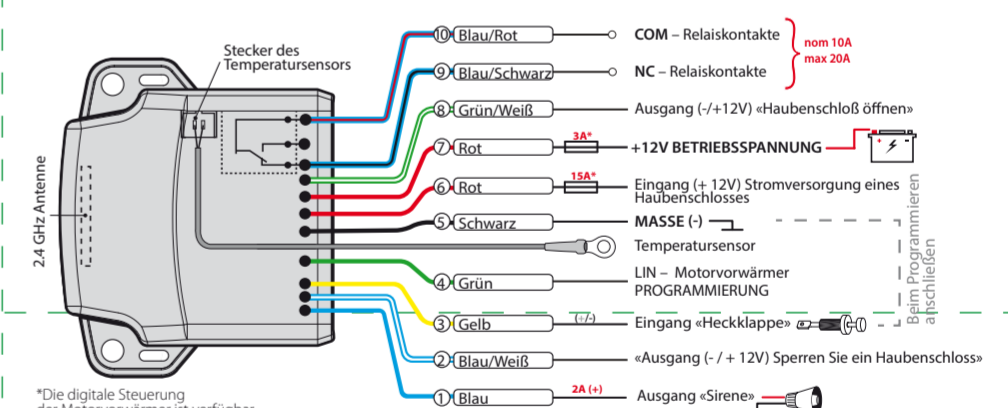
Stecker des Temperatursensors

2.4 GHz Antenne

10 Blau/Rot
COM – Relaiskontakte

9 Blau/Schwarz
NC – Relaiskontakte

nom 10A
max 20A

8 Grün/Weiß
Ausgang (-/+12V) «Haubenschloß öffnen»

7 Rot
3A*
+12V BETRIEBSSPANNUNG

6 Rot
15A*
Eingang (+ 12V) Stromversorgung eines Haubenschlosses

5 Schwarz
MASSE (-)

Temperatursensor

4 Grün
LIN – Motorvorwärmer PROGRAMMIERUNG

Beim Programmieren anschließen

3 Gelb
(+/-)
Eingang «Heckklappe»

2 Blau/Weiß
«Ausgang (- / + 12V) Sperren Sie ein Haubenschloss»

1 Blau
2A (+)
Ausgang «Sirene»

*Die digitale Steuerung der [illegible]